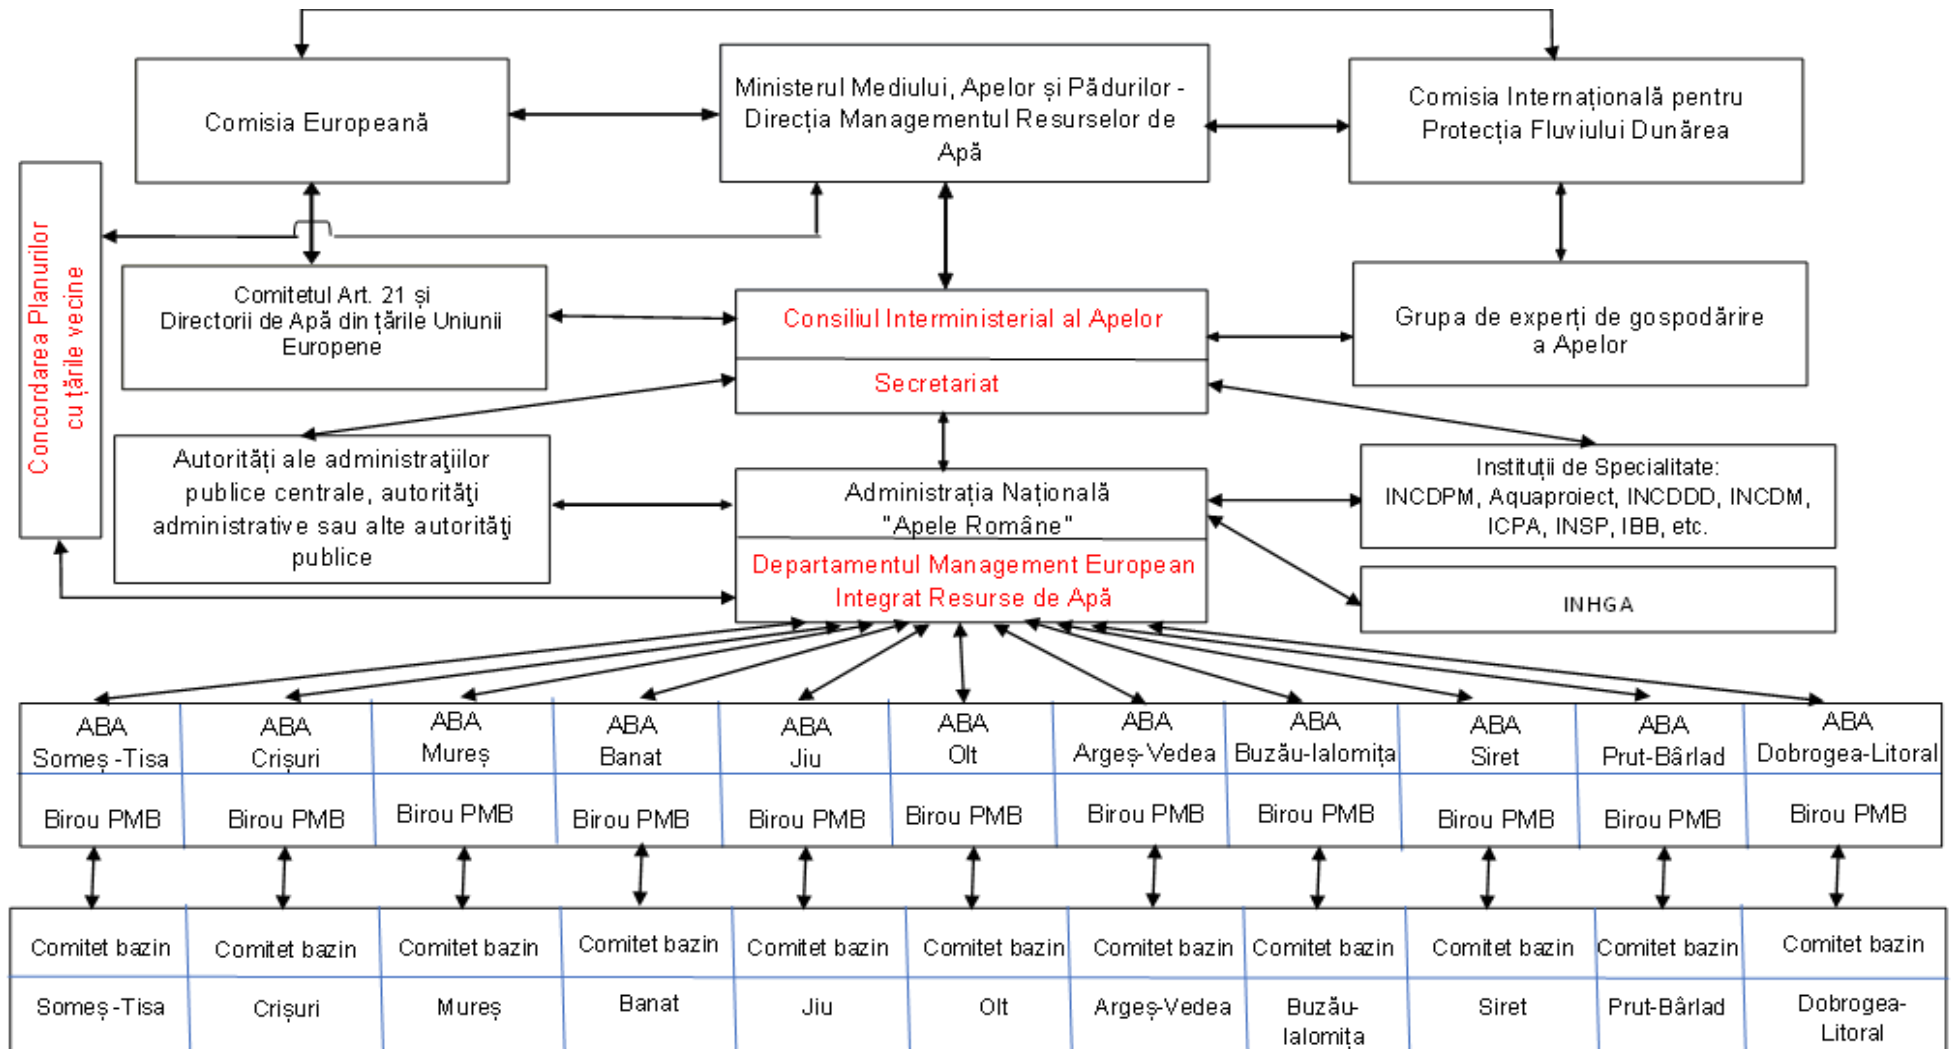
Comisia Europeană

Ministerul Mediului, Apelor și Pădurilor - Direcția Managementul Resurselor de Apă

Comisia Internațională pentru Protecția Fluviului Dunărea

Concordarea Planurilor cu țările vecine

Comitetul Art. 21 și Directorii de Apă din țările Uniunii Europene

Consiliul Interministerial al Apelor

Secretariat

Grupa de experți de gospodărire a Apelor

Autorităţi ale administraţiilor publice centrale, autorităţi administrative sau alte autorităţi publice

Administrația Națională "Apele Române"

Departamentul Management European Integrat Resurse de Apă

Instituții de Specialitate: INCDPM, Aquaproiect, INCDDD, INCDM, ICPA, INSP, IBB, etc.

INHGA

| ABA Someș -Tisa | ABA Crișuri | ABA Mureș | ABA Banat | ABA Jiu | ABA Olt | ABA Argeș-Vedea | ABA Buzău-Ialomița | ABA Siret | ABA Prut-Bârlad | ABA Dobrogea-Litoral |
|---|---|---|---|---|---|---|---|---|---|---|
| Birou PMB | Birou PMB | Birou PMB | Birou PMB | Birou PMB | Birou PMB | Birou PMB | Birou PMB | Birou PMB | Birou PMB | Birou PMB |

| Comitet bazin | Comitet bazin | Comitet bazin | Comitet bazin | Comitet bazin | Comitet bazin | Comitet bazin | Comitet bazin | Comitet bazin | Comitet bazin | Comitet bazin |
|---|---|---|---|---|---|---|---|---|---|---|
| Someș -Tisa | Crișuri | Mureș | Banat | Jiu | Olt | Argeș-Vedea | Buzău-Ialomița | Siret | Prut-Bârlad | Dobrogea-Litoral |